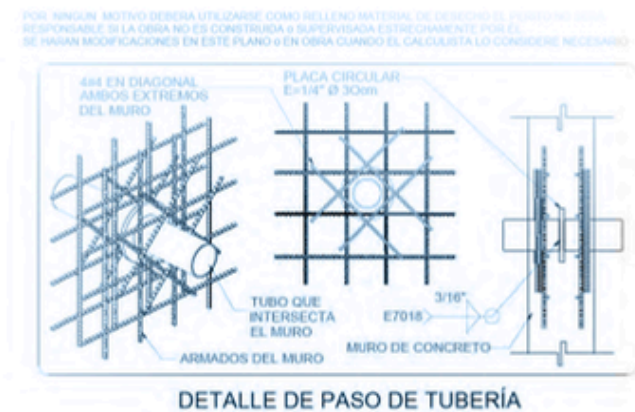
POR NINGUN MOTIVO DEBERA UTILIZARSE COMO RELLENO MATERIAL DE DESECHO EL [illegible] NO SERA RESPONSABLE SI LA OBRA NO ES CONSTRUIDA o SUPERVISADA ESTRECHAMENTE POR EL
SE HARAN MODIFICACIONES EN ESTE PLANO o EN OBRA CUANDO EL CALCULISTA LO CONSIDERE NECESARIO

4#4 EN DIAGONAL AMBOS EXTREMOS DEL MURO

PLACA CIRCULAR E=1/4" Ø 30cm

TUBO QUE INTERSECTA EL MURO

ARMADOS DEL MURO

3/16"

E7018

MURO DE CONCRETO

DETALLE DE PASO DE TUBERÍA